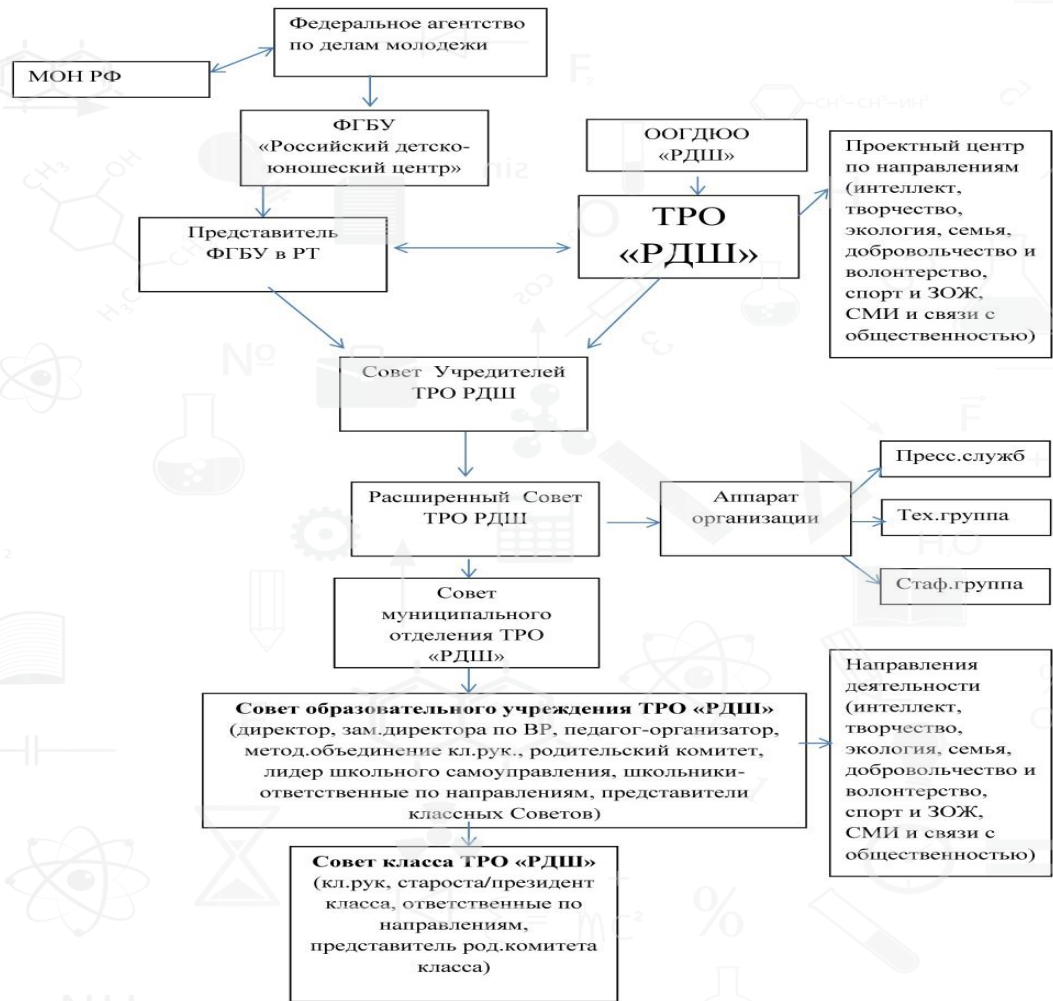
Федеральное агентство по делам молодежи

МОН РФ

ФГБУ «Российский детско-юношеский центр»

ООГДЮО «РДШ»

Проектный центр по направлениям (интеллект, творчество, экология, семья, добровольчество и волонтерство, спорт и ЗОЖ, СМИ и связи с общественностью)

Представитель ФГБУ в РТ

ТРО «РДШ»

Совет Учредителей ТРО РДШ

Пресс.служб

Расширенный Совет ТРО РДШ

Аппарат организации

Тех.группа

Стаф.группа

Совет муниципального отделения ТРО «РДШ»

Направления деятельности (интеллект, творчество, экология, семья, добровольчество и волонтерство, спорт и ЗОЖ, СМИ и связи с общественностью)

**Совет образовательного учреждения ТРО «РДШ»** (директор, зам.директора по ВР, педагог-организатор, метод.объединение кл.рук., родительский комитет, лидер школьного самоуправления, школьники-ответственные по направлениям, представители классных Советов)

**Совет класса ТРО «РДШ»** (кл.рук, староста/президент класса, ответственные по направлениям, представитель род.комитета класса)